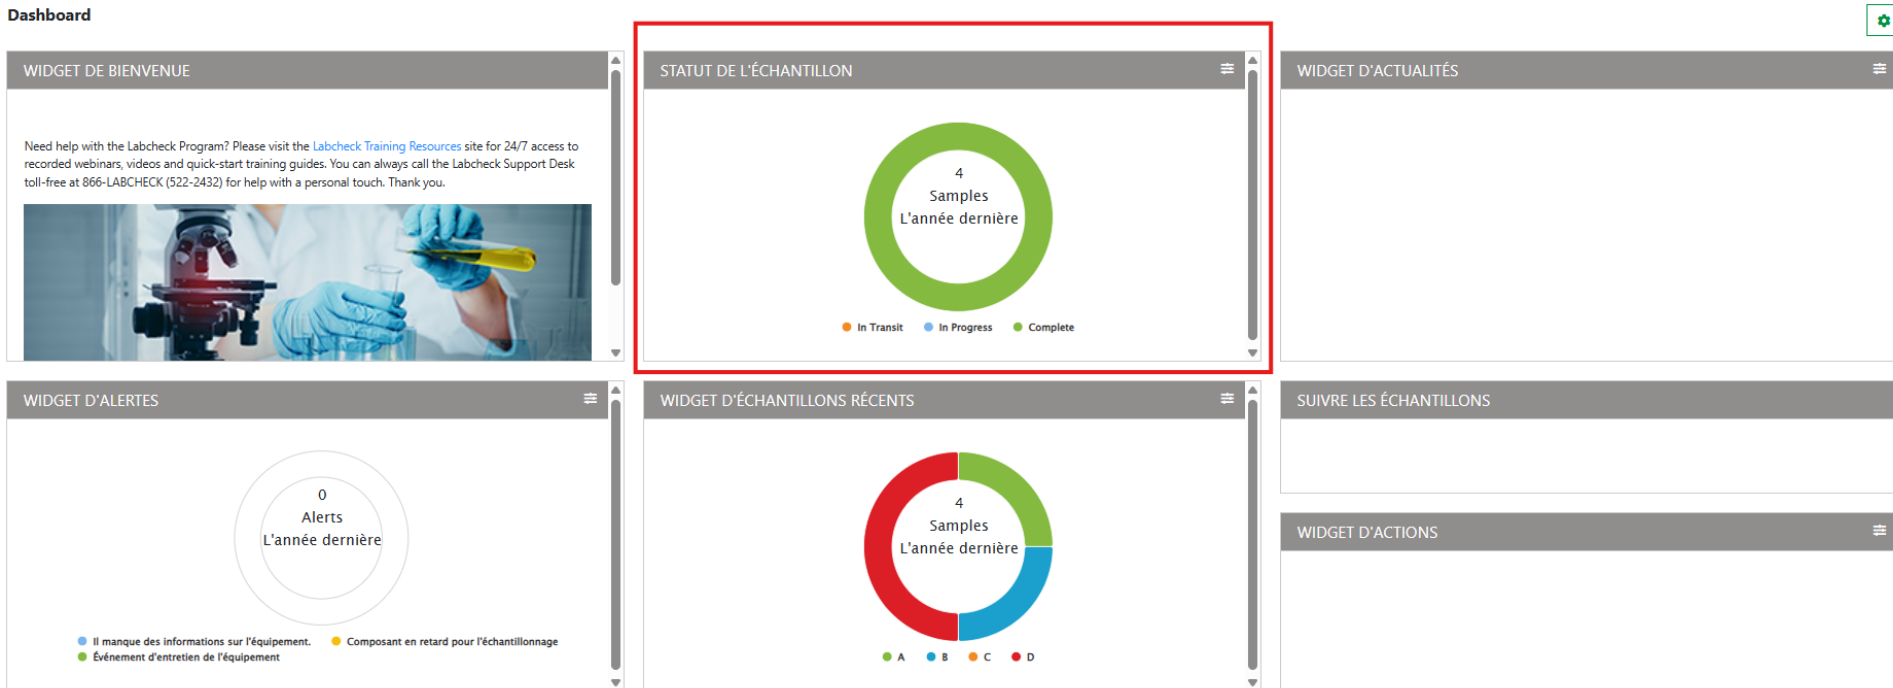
Dashboard

WIDGET DE BIENVENUE

Need help with the Labcheck Program? Please visit the Labcheck Training Resources site for 24/7 access to recorded webinars, videos and quick-start training guides. You can always call the Labcheck Support Desk toll-free at 866-LABCHECK (522-2432) for help with a personal touch. Thank you.

STATUT DE L'ÉCHANTILLON

4
Samples
L'année dernière

In Transit In Progress Complete

WIDGET D'ACTUALITÉS

WIDGET D'ALERTES

0
Alerts
L'année dernière

Il manque des informations sur l'équipement. Composant en retard pour l'échantillonnage
Événement d'entretien de l'équipement

WIDGET D'ÉCHANTILLONS RÉCENTS

4
Samples
L'année dernière

A B C D

SUIVRE LES ÉCHANTILLONS

WIDGET D'ACTIONS